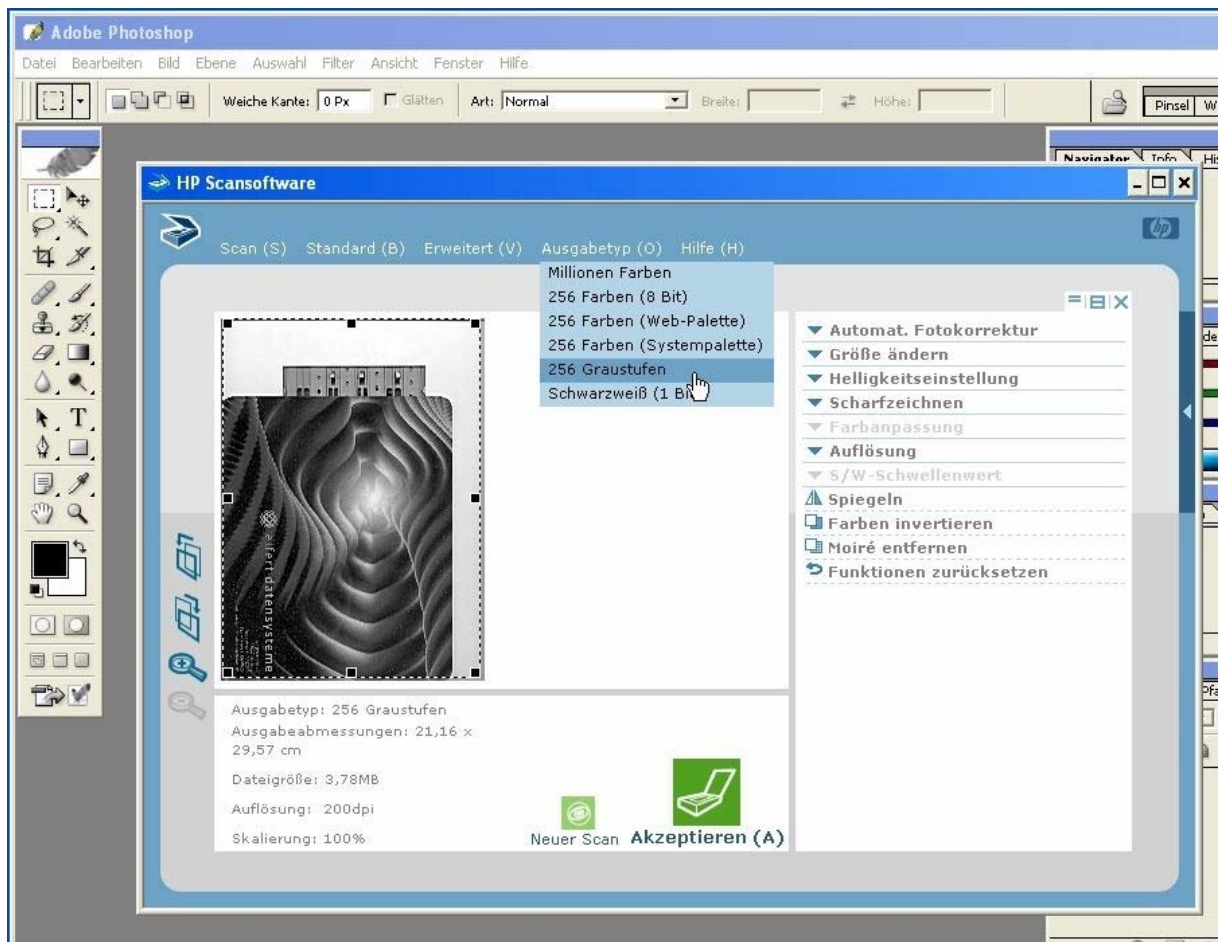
Adobe Photoshop

Datei Bearbeiten Bild Ebene Auswahl Filter Ansicht Fenster Hilfe

Weiche Kante: 0 Px Glätten Art: Normal Breite: Höhe: Pinsel W

Navigator Info Hi

HP Scansoftware

hp

Scan (S) Standard (B) Erweitert (V) Ausgabetyp (O) Hilfe (H)

Millionen Farben
256 Farben (8 Bit)
256 Farben (Web-Palette)
256 Farben (Systempalette)
256 Graustufen
Schwarzweiß (1 Bit)

Automat. Fotokorrektur
Größe ändern
Helligkeitseinstellung
Scharfzeichnen
Farbanpassung
Auflösung
S/W-Schwellenwert
Spiegeln
Farben invertieren
Moiré entfernen
Funktionen zurücksetzen

eifert datensysteme

Ausgabetyp: 256 Graustufen
Ausgabeabmessungen: 21,16 x 29,57 cm

Dateigröße: 3,78MB

Auflösung: 200dpi

Skalierung: 100%

Neuer Scan Akzeptieren (A)

de

Pfa